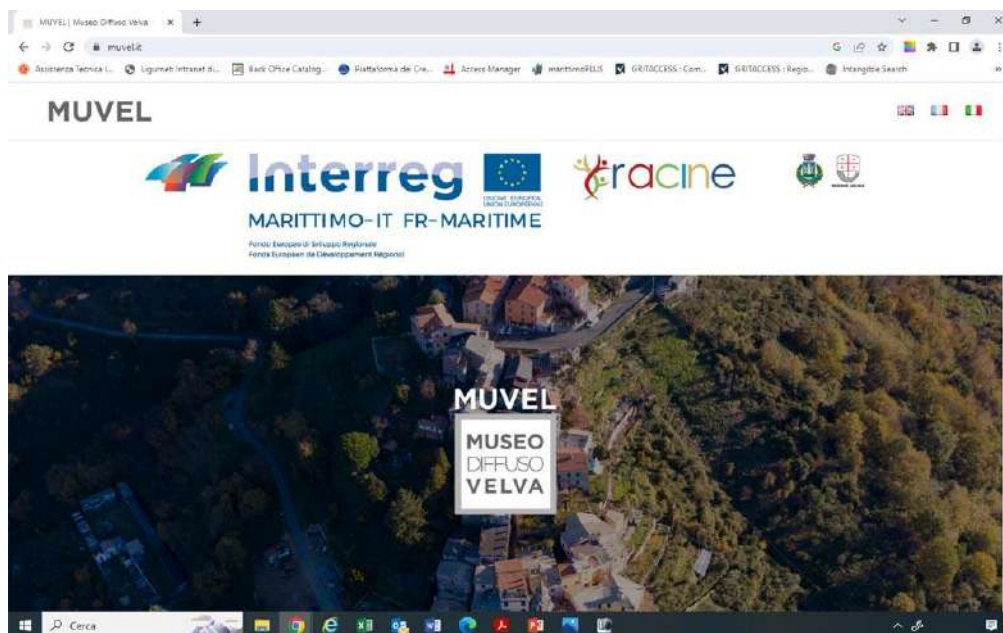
MUVEL | Museo Diffuso Velva × +

muvel.it

Assistenza Tecnica I... Liguria Intranet di... Back Office Catalog... Piattaforma de Cre... Access Manager marittimoPLUS GRITACCESS : Com... GRITACCESS : Regio... Intangible Search

MUVEL

Interreg

UNIONE EUROPEA UNION EUROPÉENNE

MARITTIMO-IT FR-MARITIME

Fondo Europeo di Sviluppo Regionale
Fonds Européen de Développement Régional

racine

MUVEL

MUSEO
DIFFUSO
VELVA

Cerca